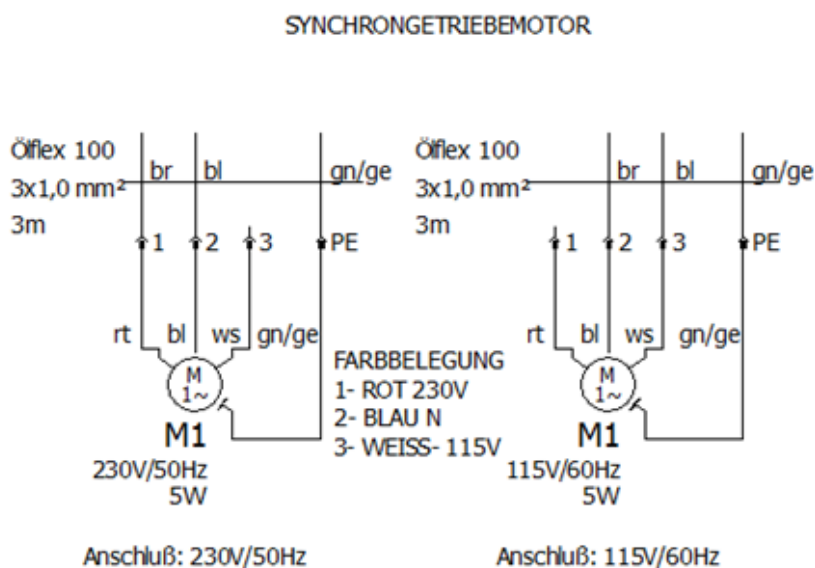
SYNCHRONGETRIEBEMOTOR

Ölflex 100
3x1,0 mm²
3m

br bl gn/ge

1 2 3 PE

rt bl ws gn/ge

M
1~

M1
230V/50Hz
5W

FARBBELEGUNG
1- ROT 230V
2- BLAU N
3- WEISS- 115V

Ölflex 100
3x1,0 mm²
3m

br bl gn/ge

1 2 3 PE

rt bl ws gn/ge

M
1~

M1
115V/60Hz
5W

Anschluß: 230V/50Hz

Anschluß: 115V/60Hz